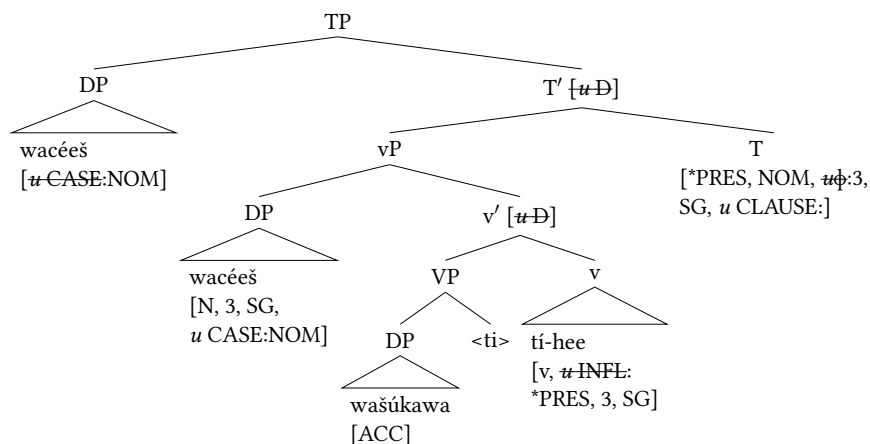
TP

DP

wacéeš
[~~u CASE~~:NOM]

T′ [~~u D~~]

vP

T
[*PRES, NOM, ~~uϕ~~:3, SG, u CLAUSE:]

DP

wacéeš
[N, 3, SG, u CASE:NOM]

v′ [~~u D~~]

VP

v

DP

<ti>

tí-hee
[v, ~~u INFL~~: *PRES, 3, SG]

wašúkawa
[ACC]